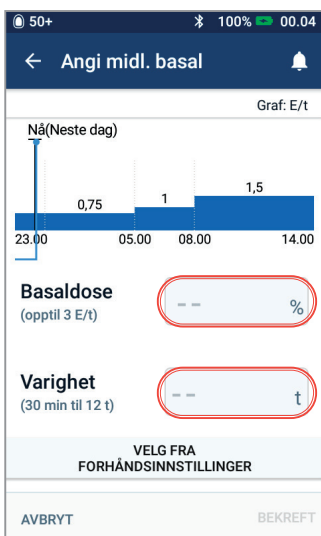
50+ 100% 00.04

← Angi midl. basal

Graf: E/t

Nå(Neste dag)

0,75 1 1,5

23.00 05.00 08.00 14.00

Basaldose
(opptil 3 E/t)

-- %

Varighet
(30 min til 12 t)

-- t

VELG FRA FORHÅNDSINNSTILLINGER

AVBRYT BEKREFT